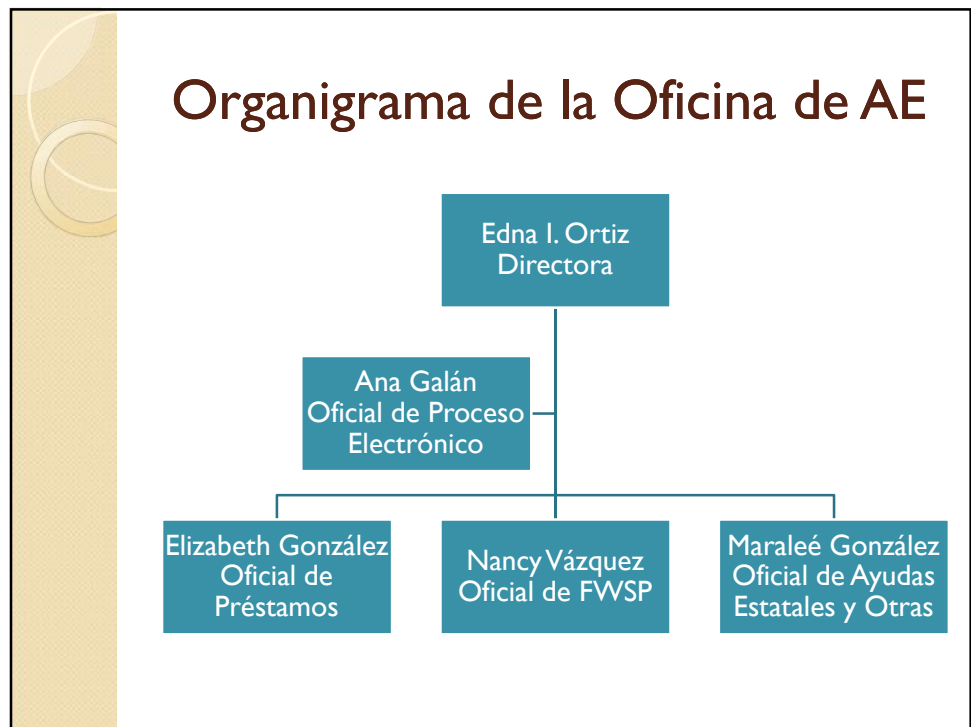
Organigrama de la Oficina de AE

Edna I. Ortiz
Directora

Ana Galán
Oficial de Proceso Electrónico

Elizabeth González
Oficial de Préstamos

Nancy Vázquez
Oficial de FWSP

Maraleé González
Oficial de Ayudas Estatales y Otras